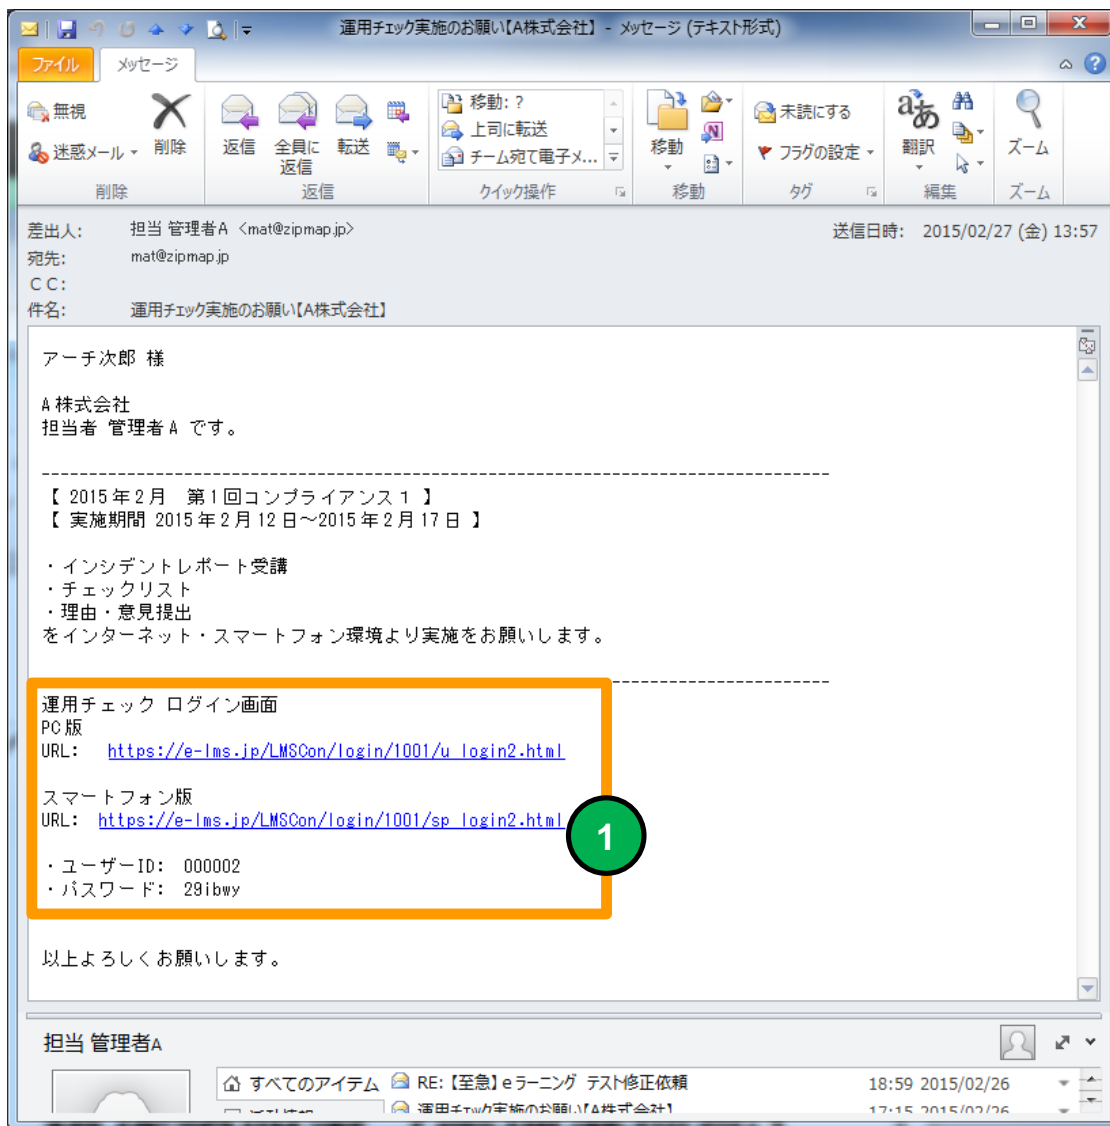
運用チェック実施のお願い【A株式会社】 - メッセージ (テキスト形式)

ファイル　メッセージ

無視　削除
迷惑メール
削除

返信　全員に返信　転送
返信

移動: ?
上司に転送
チーム宛て電子メ...
クイック操作

移動
移動

未読にする
フラグの設定
タグ

翻訳
編集

ズーム
ズーム

差出人: 担当 管理者A <mat@zipmap.jp>
送信日時: 2015/02/27 (金) 13:57
宛先: mat@zipmap.jp
CC:
件名: 運用チェック実施のお願い【A株式会社】

アーチ次郎 様

A株式会社
担当者 管理者A です。

--------------------------------------------------------------------------------
【 2015年2月　第1回コンプライアンス1 】
【 実施期間 2015年2月12日～2015年2月17日 】

・インシデントレポート受講
・チェックリスト
・理由・意見提出
をインターネット・スマートフォン環境より実施をお願いします。

--------------------------------------------------------------------------------
運用チェック ログイン画面
PC版
URL: https://e-lms.jp/LMSCon/login/1001/u_login2.html

スマートフォン版
URL: https://e-lms.jp/LMSCon/login/1001/sp_login2.html

・ユーザーID: 000002
・パスワード: 29ibwy

1

以上よろしくお願いします。

担当 管理者A

すべてのアイテム　RE:【至急】eラーニング テスト修正依頼　18:59 2015/02/26
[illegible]　運用チェック実施のお願い【A株式会社】　17:15 2015/02/26